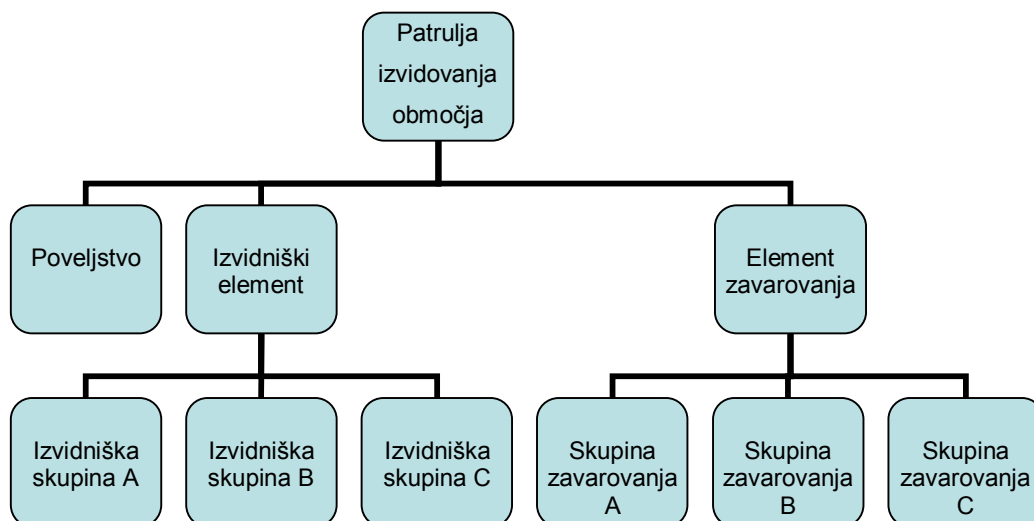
Patrulja izvidovanja območja

Poveljstvo

Izvidniški element

Element zavarovanja

Izvidniška skupina A

Izvidniška skupina B

Izvidniška skupina C

Skupina zavarovanja A

Skupina zavarovanja B

Skupina zavarovanja C